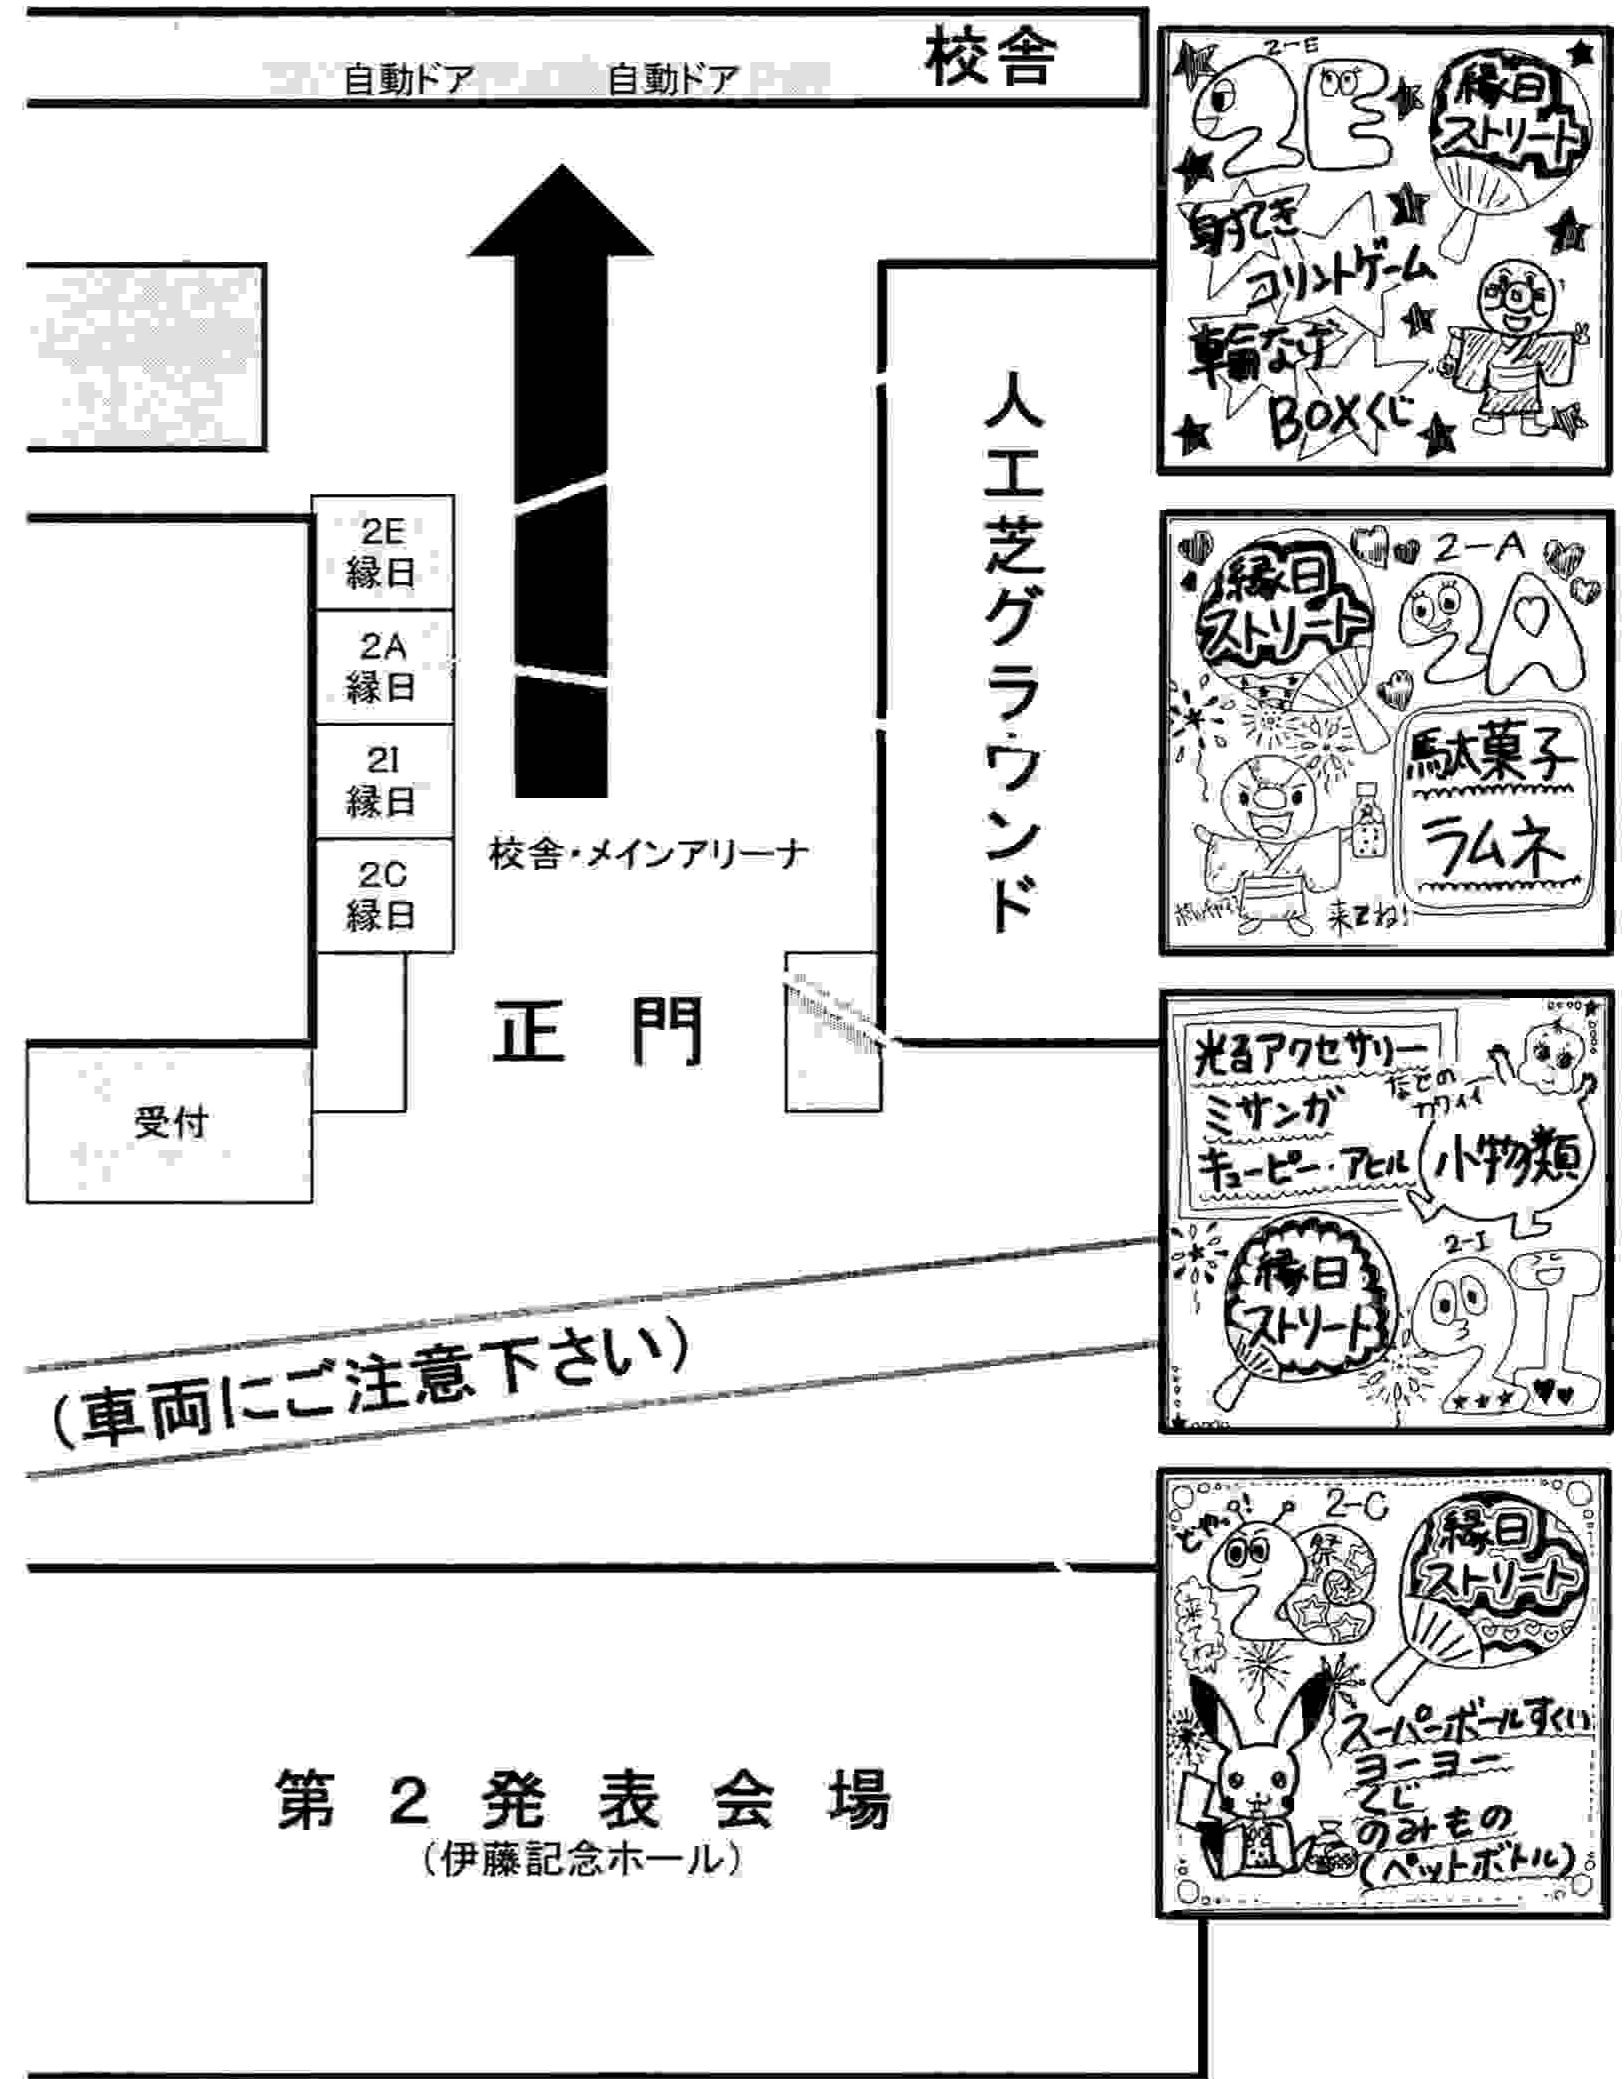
自動ドア　自動ドア　校舎

2E
縁日

2A
縁日

2I
縁日

2C
縁日

校舎・メインアリーナ

人工芝グラウンド

正　門

受付

(車両にご注意下さい)

第 2 発 表 会 場
(伊藤記念ホール)

2-E
2E
縁日ストリート
射てき
コリントゲーム
輪なげ
BOXくじ

2-A
縁日ストリート
2A
駄菓子
ラムネ
来てね!

光るアクセサリー
ミサンガ
キューピー・アヒル
などのカワイイ
小物類
2-I
縁日ストリート
2I

2-C
どや!
2
祭
来てね
縁日ストリート
スーパーボールすくい
ヨーヨー
くじ
のみもの
(ペットボトル)